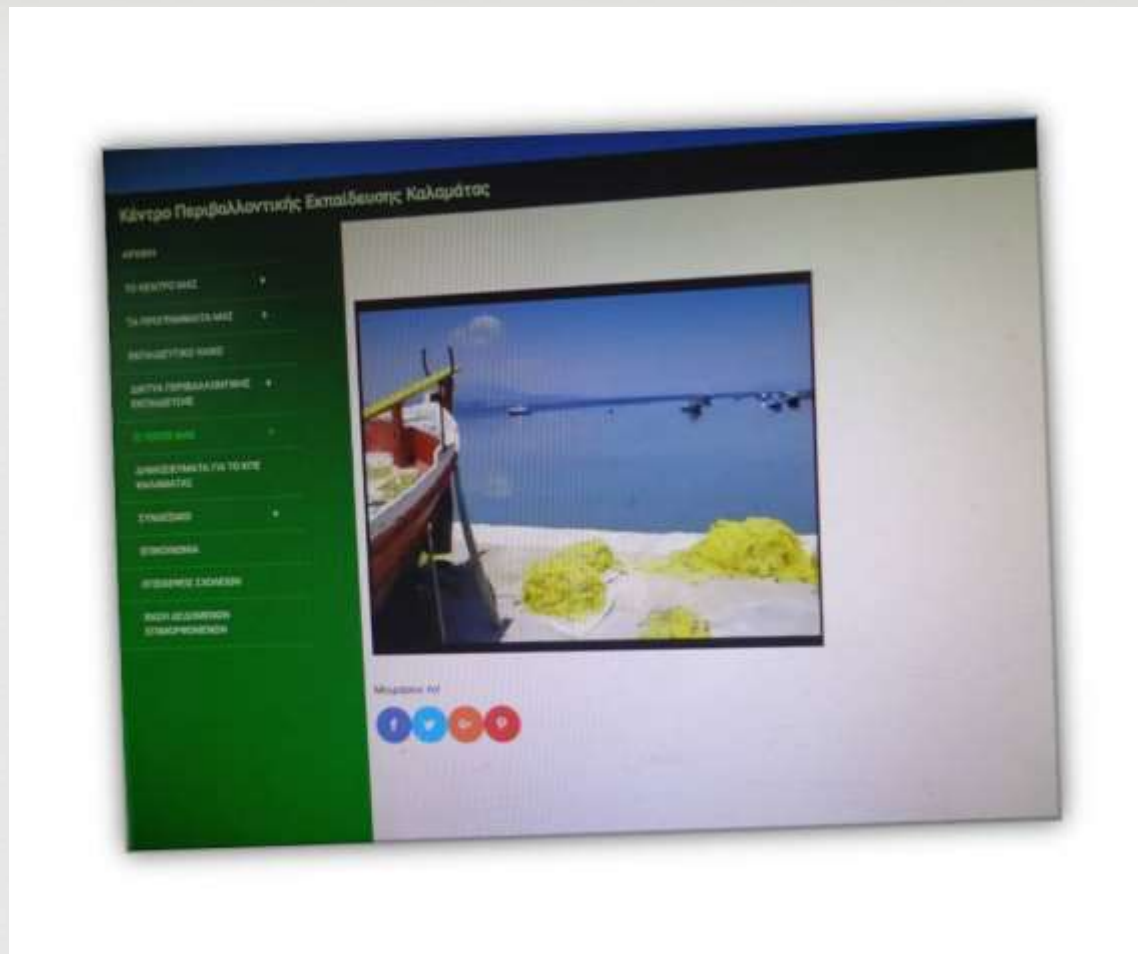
Κέντρο Περιβαλλοντικής Εκπαίδευσης Καλαμάτας

ΑΡΧΙΚΗ

ΤΟ ΚΕΝΤΡΟ ΜΑΣ

ΤΑ ΠΡΟΓΡΑΜΜΑΤΑ ΜΑΣ

ΕΚΠΑΙΔΕΥΤΙΚΟ ΥΛΙΚΟ

ΔΙΚΤΥΑ ΠΕΡΙΒΑΛΛΟΝΤΙΚΗΣ ΕΚΠΑΙΔΕΥΣΗΣ

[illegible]

ΔΗΜΟΣΙΕΥΜΑΤΑ ΓΙΑ ΤΟ ΚΠΕ ΚΑΛΑΜΑΤΑΣ

ΣΥΝΔΕΣΜΟΙ

ΕΠΙΚΟΙΝΩΝΙΑ

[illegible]

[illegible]

Μοιραστείτε το!